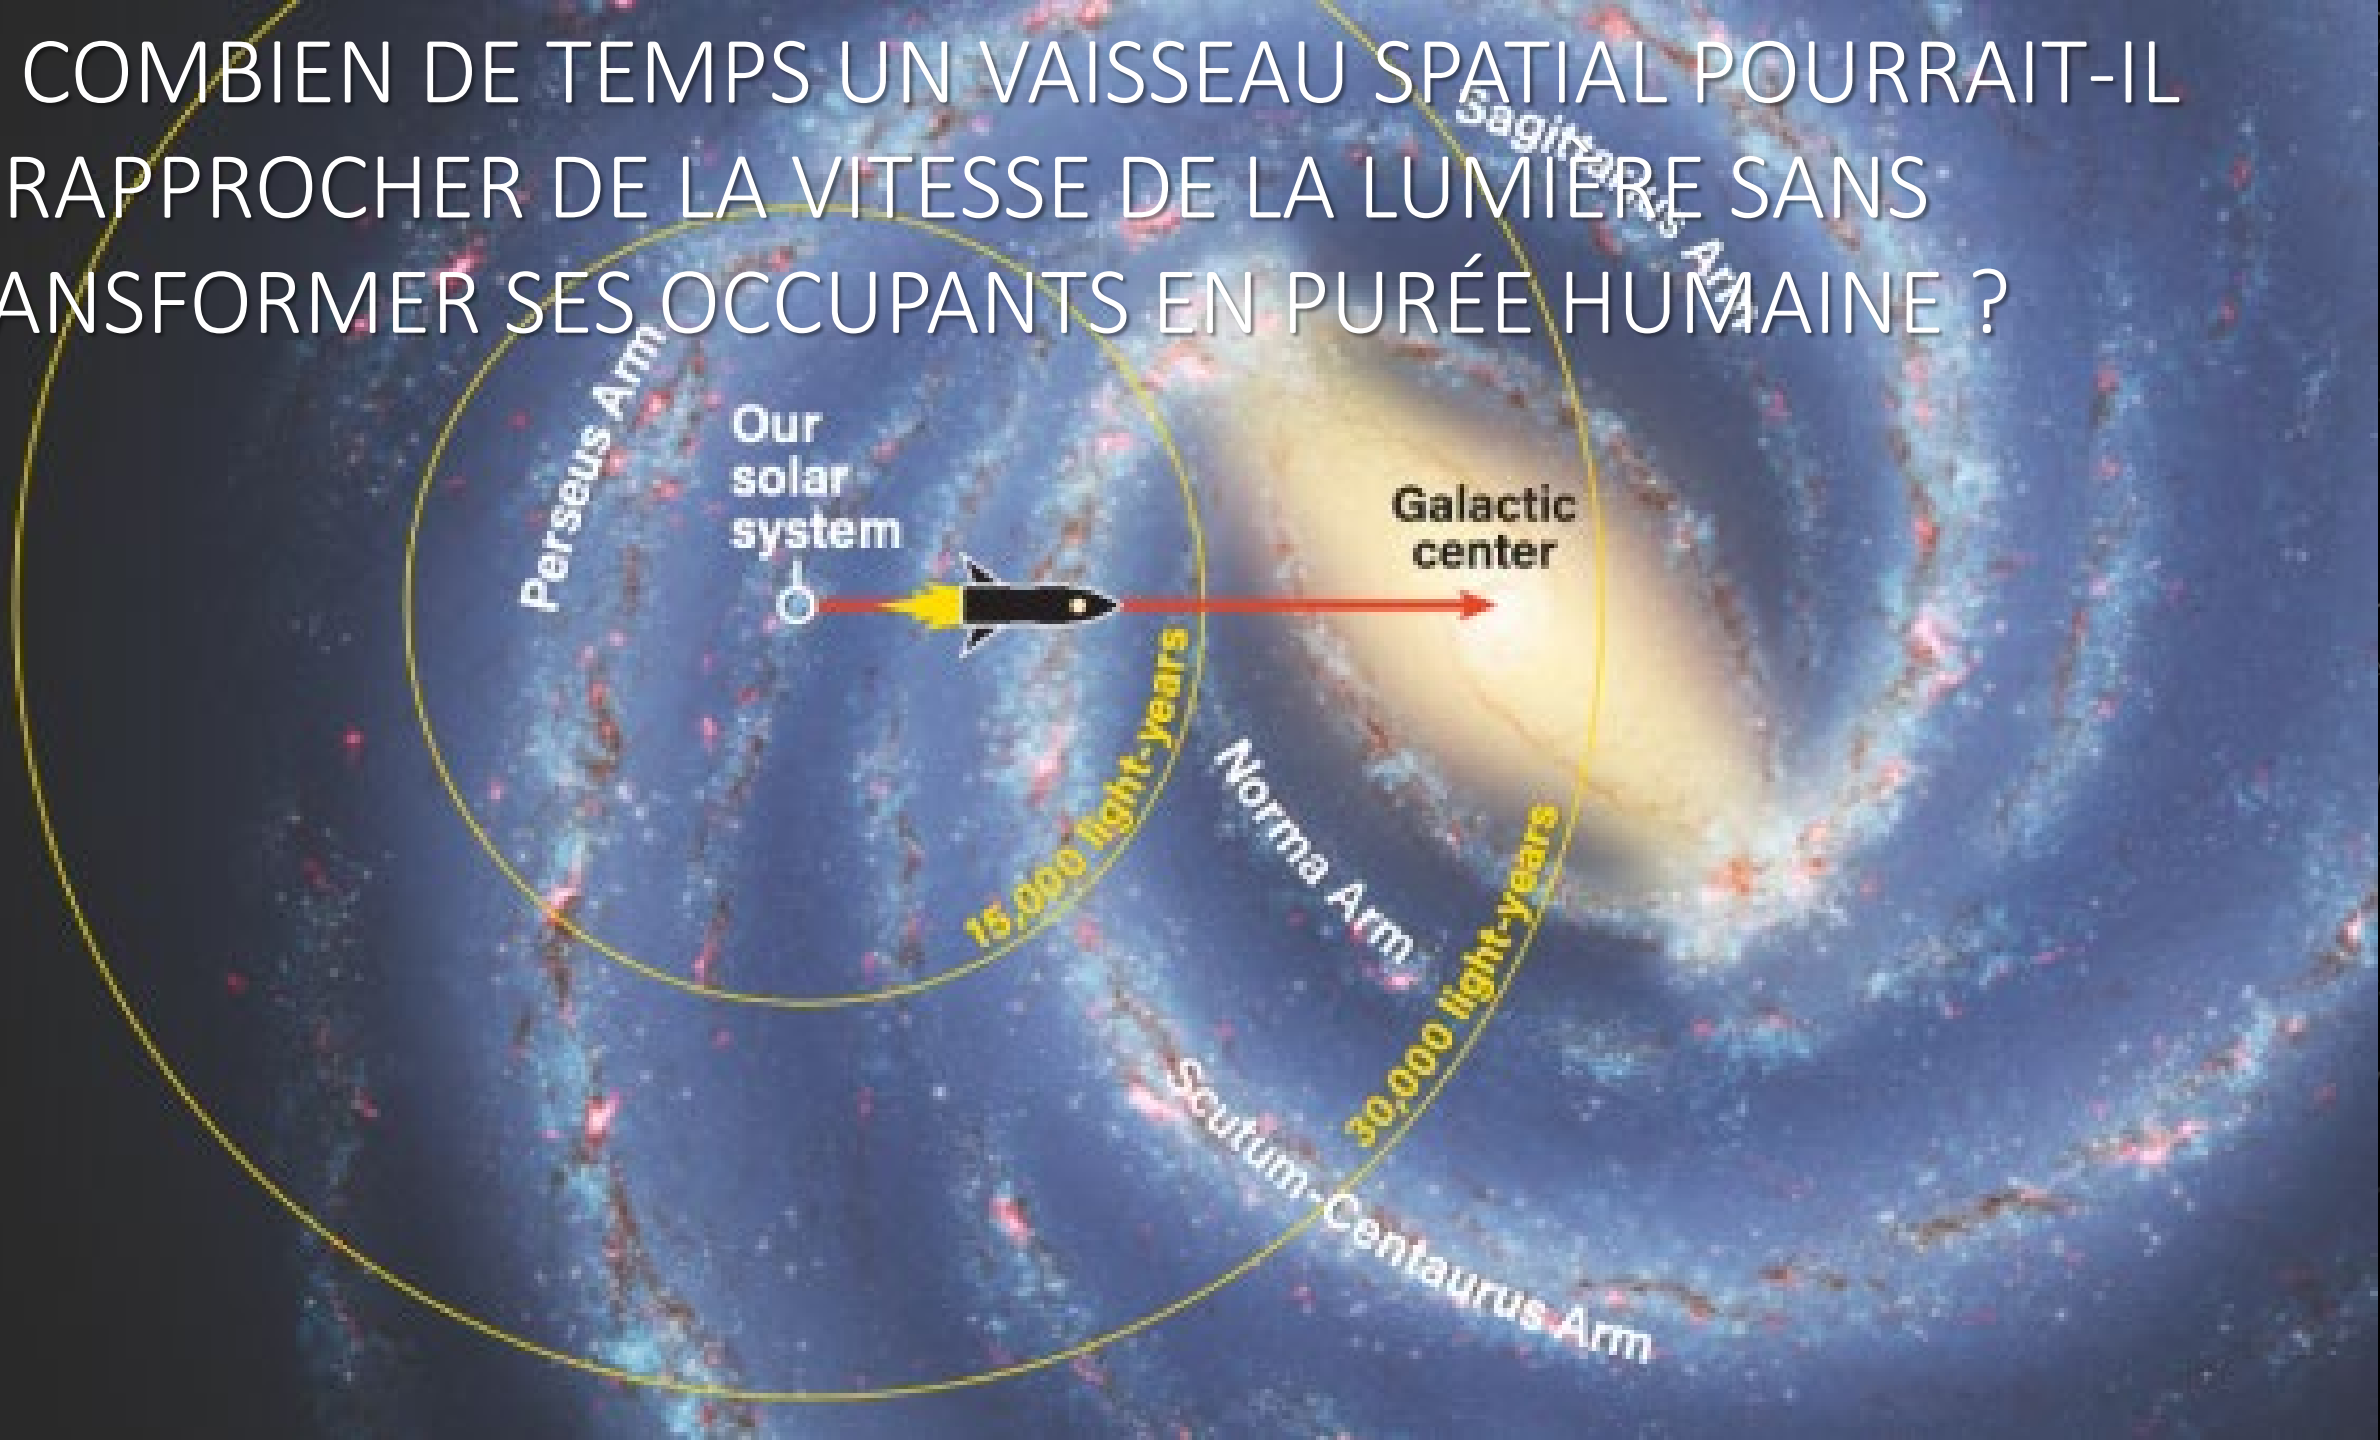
COMBIEN DE TEMPS UN VAISSEAU SPATIAL POURRAIT-IL RAPPROCHER DE LA VITESSE DE LA LUMIÈRE SANS ANSFORMER SES OCCUPANTS EN PURÉE HUMAINE ?

Sagittarius Arm

Perseus Arm

Our solar system

Galactic center

15,000 light-years

Norma Arm

30,000 light-years

Scutum-Centaurus Arm